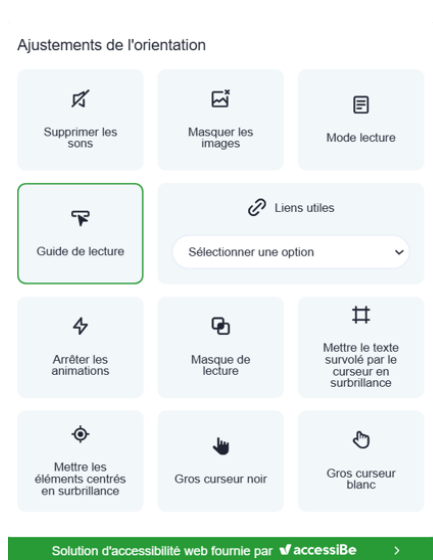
Ajustements de l'orientation

Supprimer les sons

Masquer les images

Mode lecture

Guide de lecture

Liens utiles

Sélectionner une option

Arrêter les animations

Masque de lecture

Mettre le texte survolé par le curseur en surbrillance

Mettre les éléments centrés en surbrillance

Gros curseur noir

Gros curseur blanc

Solution d'accessibilité web fournie par accessiBe >